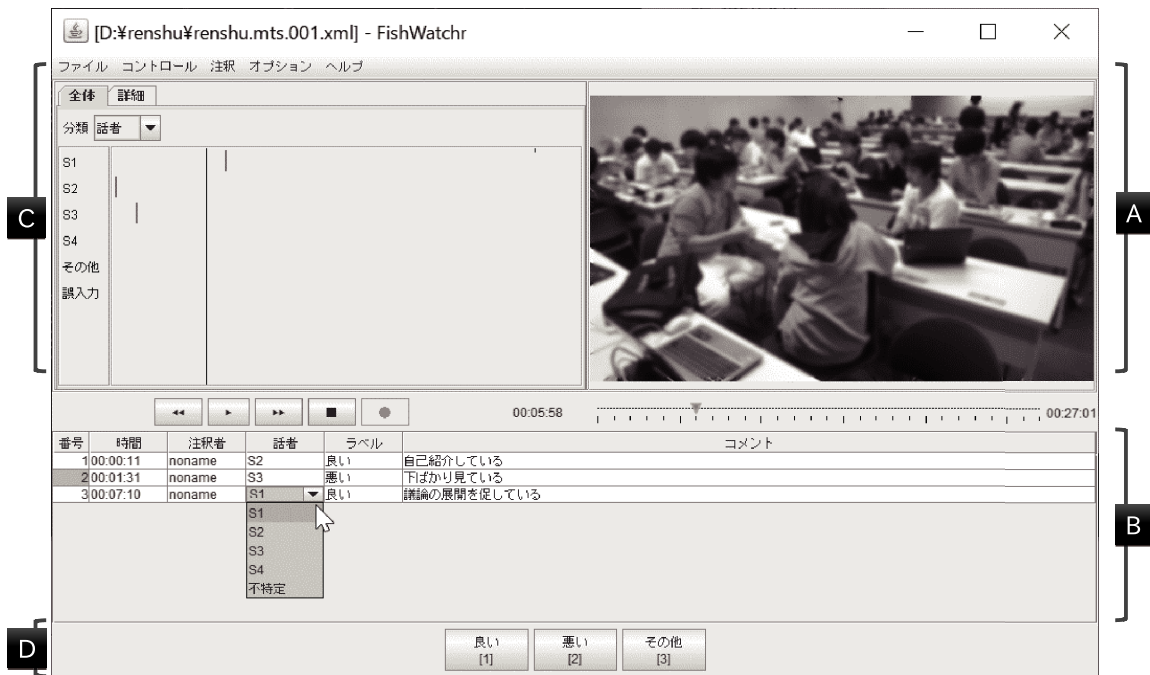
[D:¥renshu¥renshu.mts.001.xml] - FishWatchr

ファイル コントロール 注釈 オプション ヘルプ

全体 詳細

分類 話者

S1
S2
S3
S4
その他
誤入力

C

A

00:05:58

00:27:01

| 番号 | 時間 | 注釈者 | 話者 | ラベル | コメント |
|---|---|---|---|---|---|
| 1 | 00:00:11 | noname | S2 | 良い | 自己紹介している |
| 2 | 00:01:31 | noname | S3 | 悪い | 下ばかり見ている |
| 3 | 00:07:10 | noname | S1 | 良い | 議論の展開を促している |

S1
S2
S3
S4
不特定

B

D

良い [1]
悪い [2]
その他 [3]